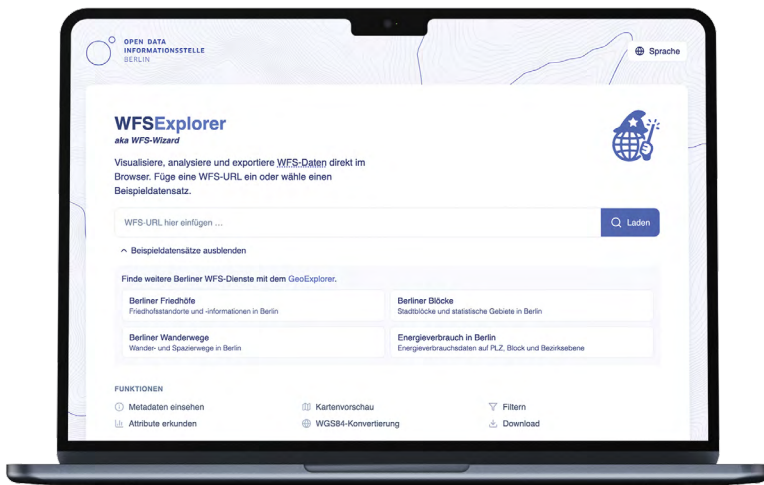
OPEN DATA
INFORMATIONSSTELLE
BERLIN

Sprache

WFSExplorer
aka WFS-Wizard

Visualisiere, analysiere und exportiere WFS-Daten direkt im Browser. Füge eine WFS-URL ein oder wähle einen Beispieldatensatz.

WFS-URL hier einfügen ...

Laden

Beispieldatensätze ausblenden

Finde weitere Berliner WFS-Dienste mit dem GeoExplorer.

Berliner Friedhöfe
Friedhofsstandorte und -informationen in Berlin

Berliner Blöcke
Stadtblöcke und statistische Gebiete in Berlin

Berliner Wanderwege
Wander- und Spazierwege in Berlin

Energieverbrauch in Berlin
Energieverbrauchedaten auf PLZ, Block und Bezirksebene

FUNKTIONEN

Metadaten einsehen
Kartenvorschau
Filtern
Attribute erkunden
WGS84-Konvertierung
Download